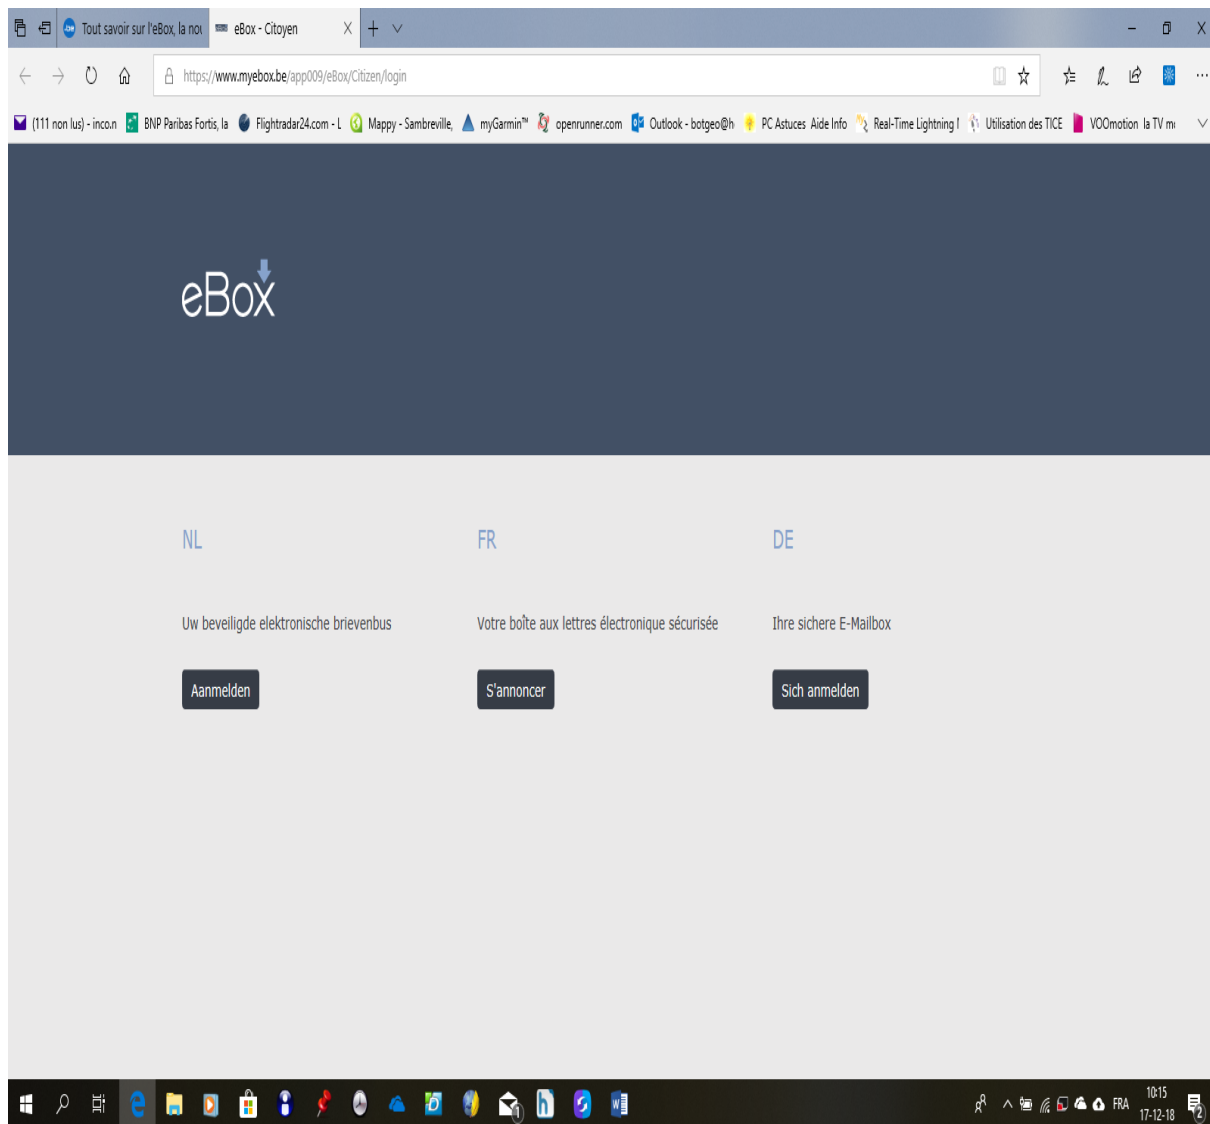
Tout savoir sur l'eBox, la nou
eBox - Citoyen
X
+
https://www.myebox.be/app009/eBox/Citizen/login
(111 non lus) - inco.n
BNP Paribas Fortis, la
Flightradar24.com - L
Mappy - Sambreville,
myGarmin™
openrunner.com
Outlook - botgeo@h
PC Astuces Aide Info
Real-Time Lightning I
Utilisation des TICE
VOOmotion la TV m

eBox

NL

Uw beveiligde elektronische brievenbus

Aanmelden

FR

Votre boîte aux lettres électronique sécurisée

S'annoncer

DE

Ihre sichere E-Mailbox

Sich anmelden

FRA
10:15
17-12-18
2